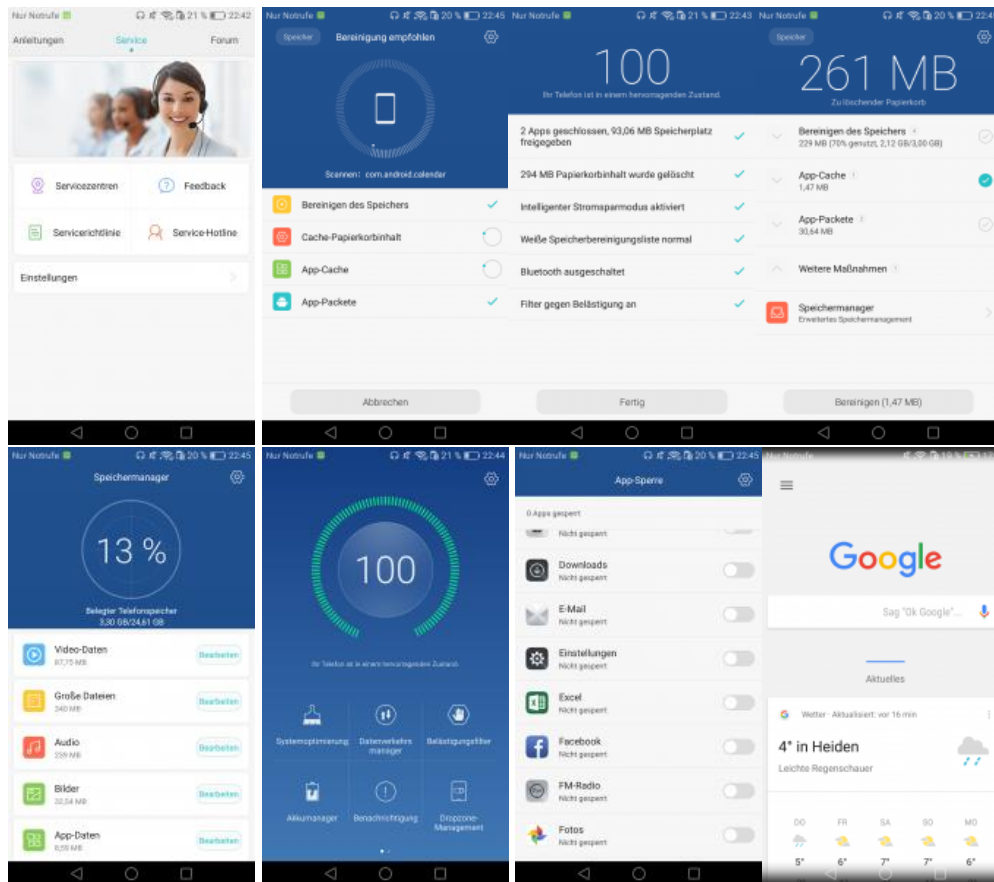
Nur Notrufe 21 % 22:42
Anleitungen Service Forum
Servicezentren Feedback
Servicerichtlinie Service-Hotline
Einstellungen

Nur Notrufe 20 % 22:45
Speicher Bereinigung empfohlen
Scannen: com.android.calendar
Bereinigen des Speichers
Cache-Papierkorbinhalt
App-Cache
App-Packete
Abbrechen

Nur Notrufe 21 % 22:43
100
Ihr Telefon ist in einem hervorragenden Zustand.
2 Apps geschlossen, 93,06 MB Speicherplatz freigegeben
294 MB Papierkorbinhalt wurde gelöscht
Intelligenter Stromsparmodus aktiviert
Weiße Speicherbereinigungsliste normal
Bluetooth ausgeschaltet
Filter gegen Belästigung an
Fertig

Nur Notrufe 20 % 22:4
Speicher
261 MB
Zu löschender Papierkorb
Bereinigen des Speichers
229 MB (70% genutzt, 2,12 GB/3,00 GB)
App-Cache
1,47 MB
App-Packete
30,64 MB
Weitere Maßnahmen
Speichermanager
Erweitertes Speichermanagement
Bereinigen (1,47 MB)

Nur Notrufe 20 % 22:45
Speichermanager
13 %
Belegter Telefonspeicher
3,30 GB/24,61 GB
Video-Daten
87,75 MB
Bearbeiten
Große Dateien
340 MB
Bearbeiten
Audio
259 MB
Bearbeiten
Bilder
32,54 MB
Bearbeiten
App-Daten
6,59 MB
Bearbeiten

Nur Notrufe 21 % 22:44
100
Ihr Telefon ist in einem hervorragenden Zustand.
Systemoptimierung
Datenverkehrsmanager
Belästigungsfilter
Akkumanager
Benachrichtigung
Dropzone-Management

Nur Notrufe 20 % 22:45
App-Sperre
0 Apps gesperrt
Nicht gesperrt
Downloads
Nicht gesperrt
E-Mail
Nicht gesperrt
Einstellungen
Nicht gesperrt
Excel
Nicht gesperrt
Facebook
Nicht gesperrt
FM-Radio
Nicht gesperrt
Fotos
Nicht gesperrt

Google
Sag "Ok Google"...
Aktuelles
Wetter · Aktualisiert: vor 16 min
4° in Heiden
Leichte Regenschauer
DO FR SA SO MO
5° 6° 7° 7° 6°